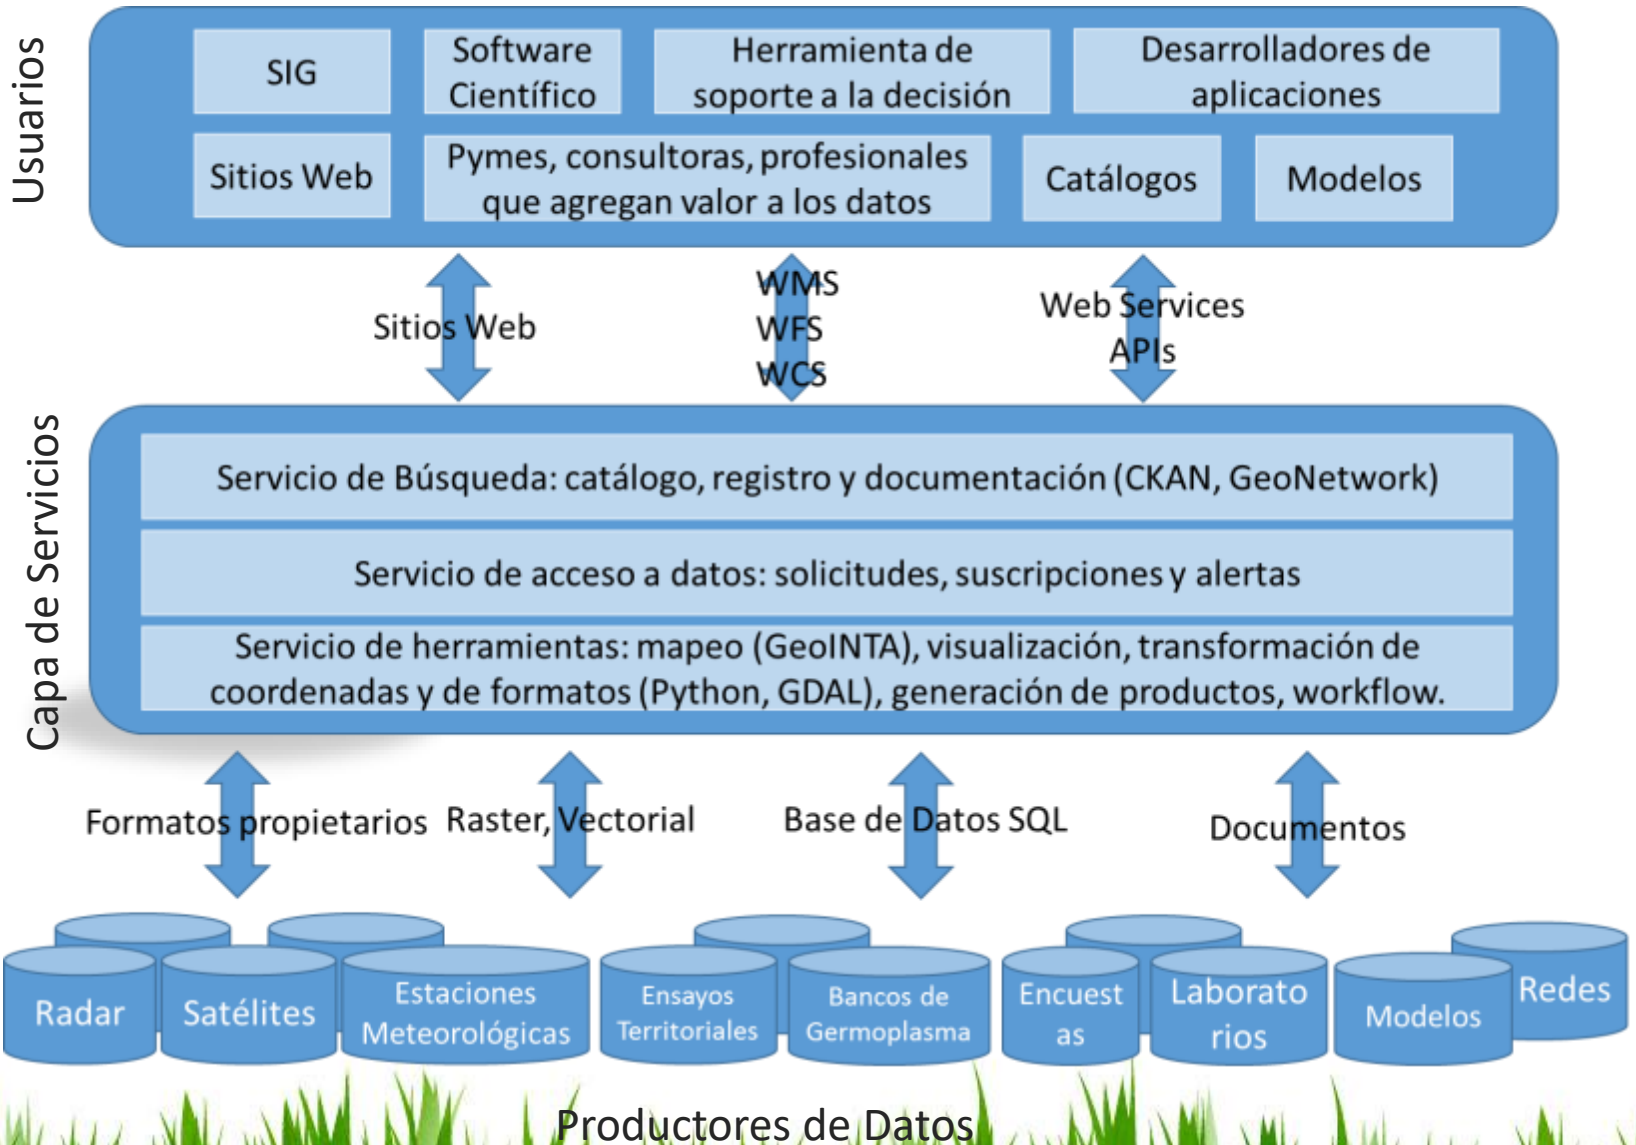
Usuarios

SIG

Software Científico

Herramienta de soporte a la decisión

Desarrolladores de aplicaciones

Sitios Web

Pymes, consultoras, profesionales que agregan valor a los datos

Catálogos

Modelos

Sitios Web

WMS
WFS
WCS

Web Services
APIs

Capa de Servicios

Servicio de Búsqueda: catálogo, registro y documentación (CKAN, GeoNetwork)

Servicio de acceso a datos: solicitudes, suscripciones y alertas

Servicio de herramientas: mapeo (GeoINTA), visualización, transformación de coordenadas y de formatos (Python, GDAL), generación de productos, workflow.

Formatos propietarios

Raster, Vectorial

Base de Datos SQL

Documentos

Radar

Satélites

Estaciones Meteorológicas

Ensayos Territoriales

Bancos de Germoplasma

Encuest as

Laborato rios

Modelos

Redes

Productores de Datos